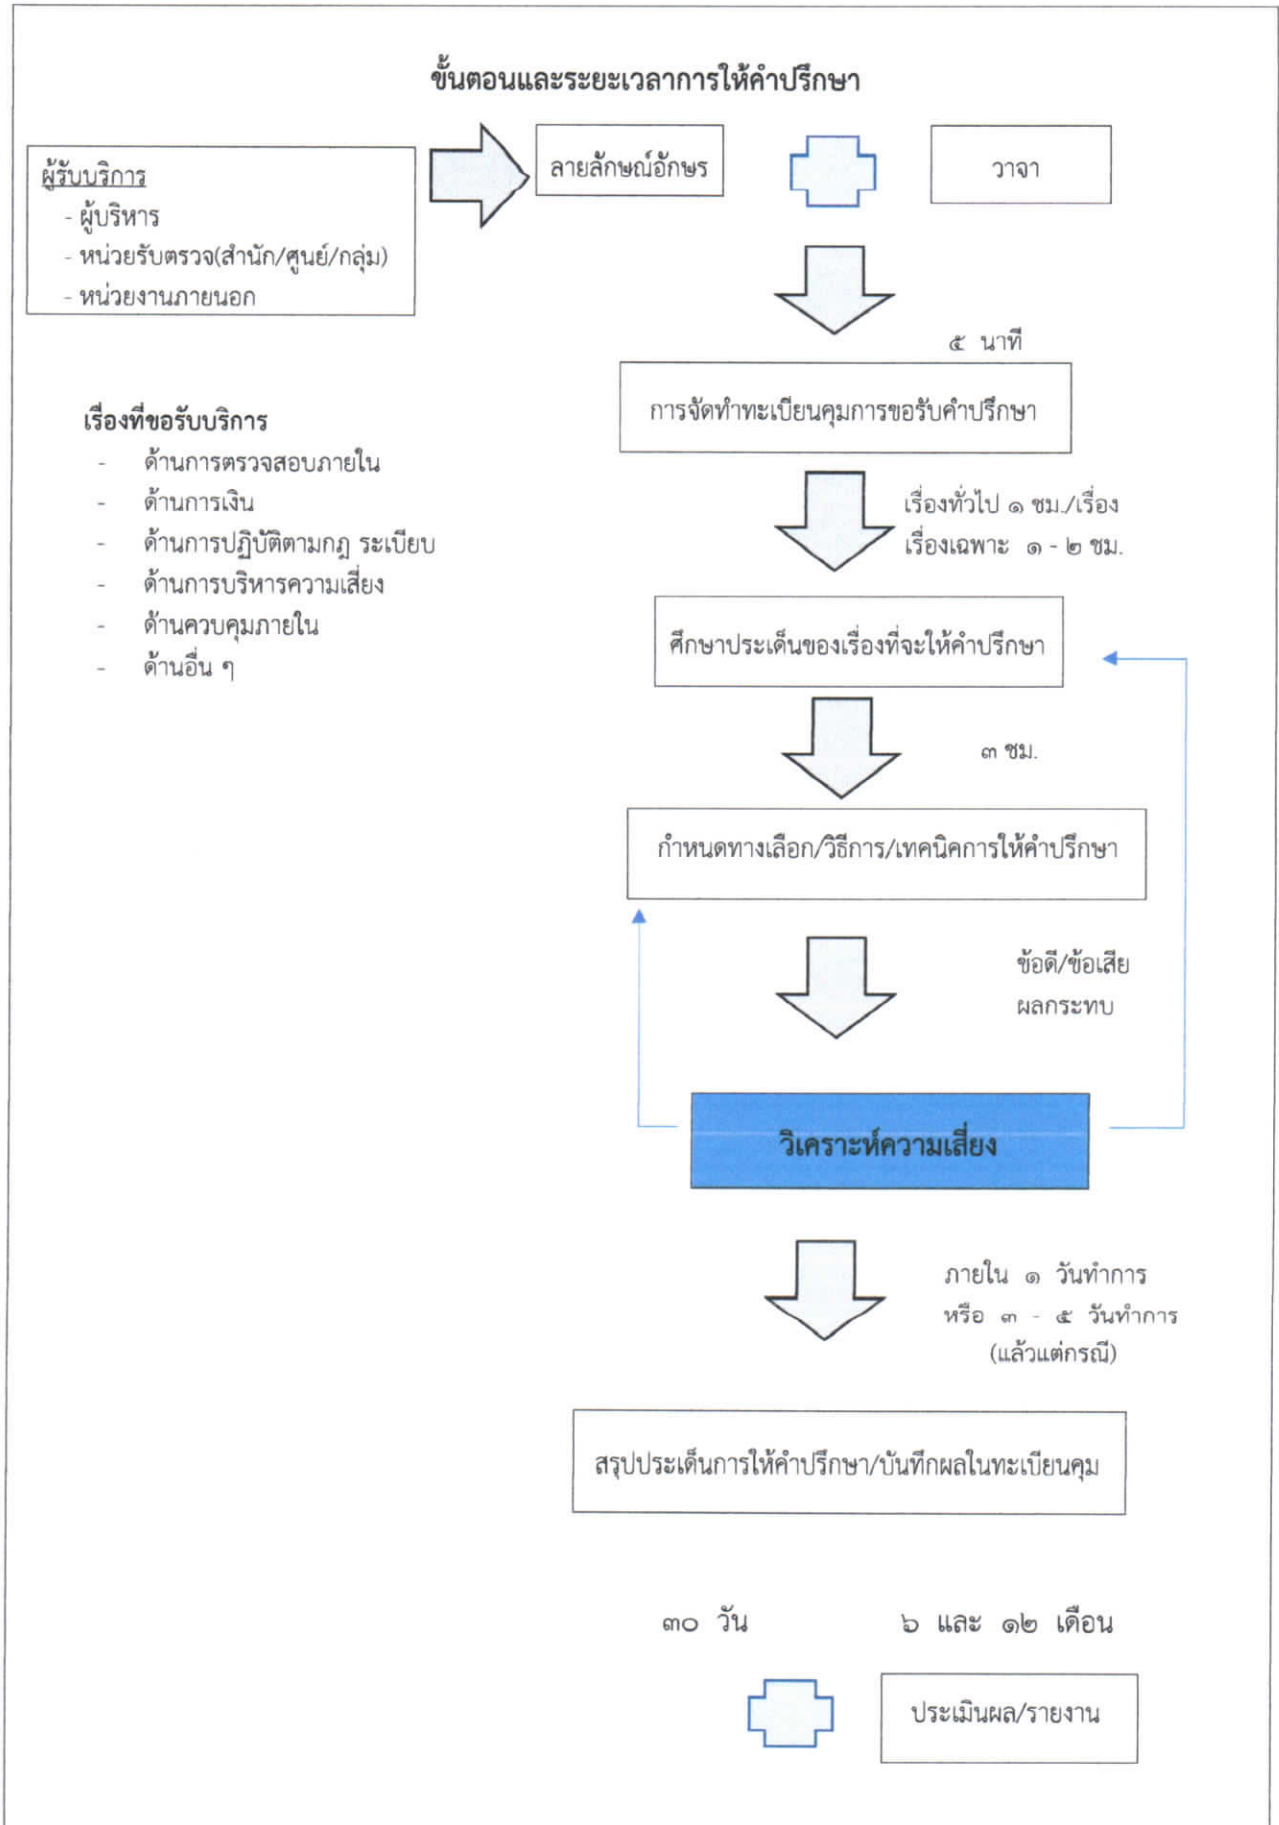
ขั้นตอนและระยะเวลาการให้คำปรึกษา

ผู้รับบริการ
- ผู้บริหาร
- หน่วยรับตรวจ(สำนัก/ศูนย์/กลุ่ม)
- หน่วยงานภายนอก

ลายลักษณ์อักษร

วาจา

๕ นาที

การจัดทำทะเบียนคุมการขอรับคำปรึกษา

เรื่องที่ขอรับบริการ
- ด้านการตรวจสอบภายใน
- ด้านการเงิน
- ด้านการปฏิบัติตามกฎ ระเบียบ
- ด้านการบริหารความเสี่ยง
- ด้านควบคุมภายใน
- ด้านอื่น ๆ

เรื่องทั่วไป ๑ ชม./เรื่อง
เรื่องเฉพาะ ๑ - ๒ ชม.

ศึกษาประเด็นของเรื่องที่จะให้คำปรึกษา

๓ ชม.

กำหนดทางเลือก/วิธีการ/เทคนิคการให้คำปรึกษา

ข้อดี/ข้อเสีย
ผลกระทบ

วิเคราะห์ความเสี่ยง

ภายใน ๑ วันทำการ
หรือ ๓ - ๕ วันทำการ
(แล้วแต่กรณี)

สรุปประเด็นการให้คำปรึกษา/บันทึกผลในทะเบียนคุม

๓๐ วัน ๖ และ ๑๒ เดือน

ประเมินผล/รายงาน